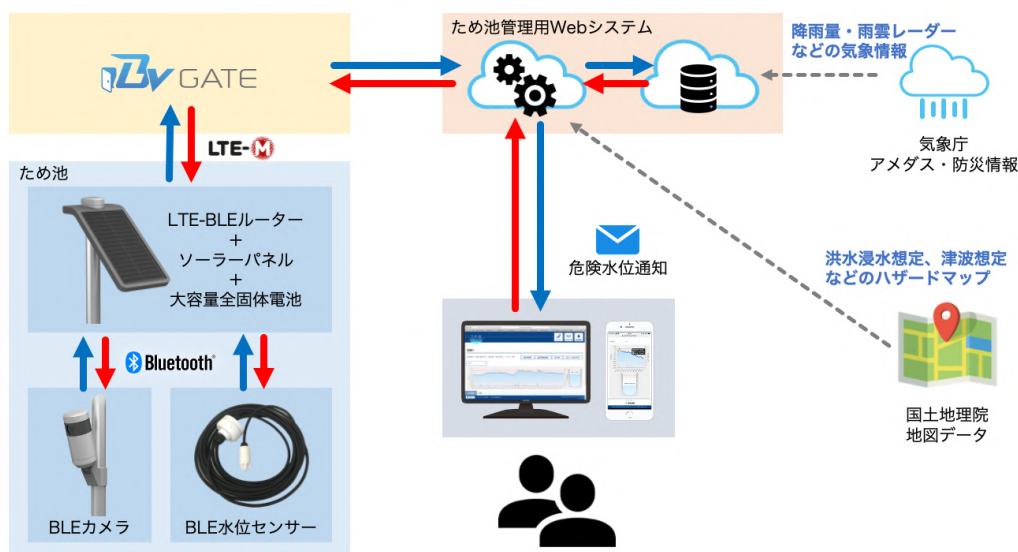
BV GATE

LTE-M

ため池

LTE-BLEルーター
+
ソーラーパネル
+
大容量全固体電池

Bluetooth®

BLEカメラ

BLE水位センサー

ため池管理用Webシステム

降雨量・雨雲レーダー
などの気象情報

気象庁
アメダス・防災情報

危険水位通知

洪水浸水想定、津波想定
などのハザードマップ

国土地理院
地図データ